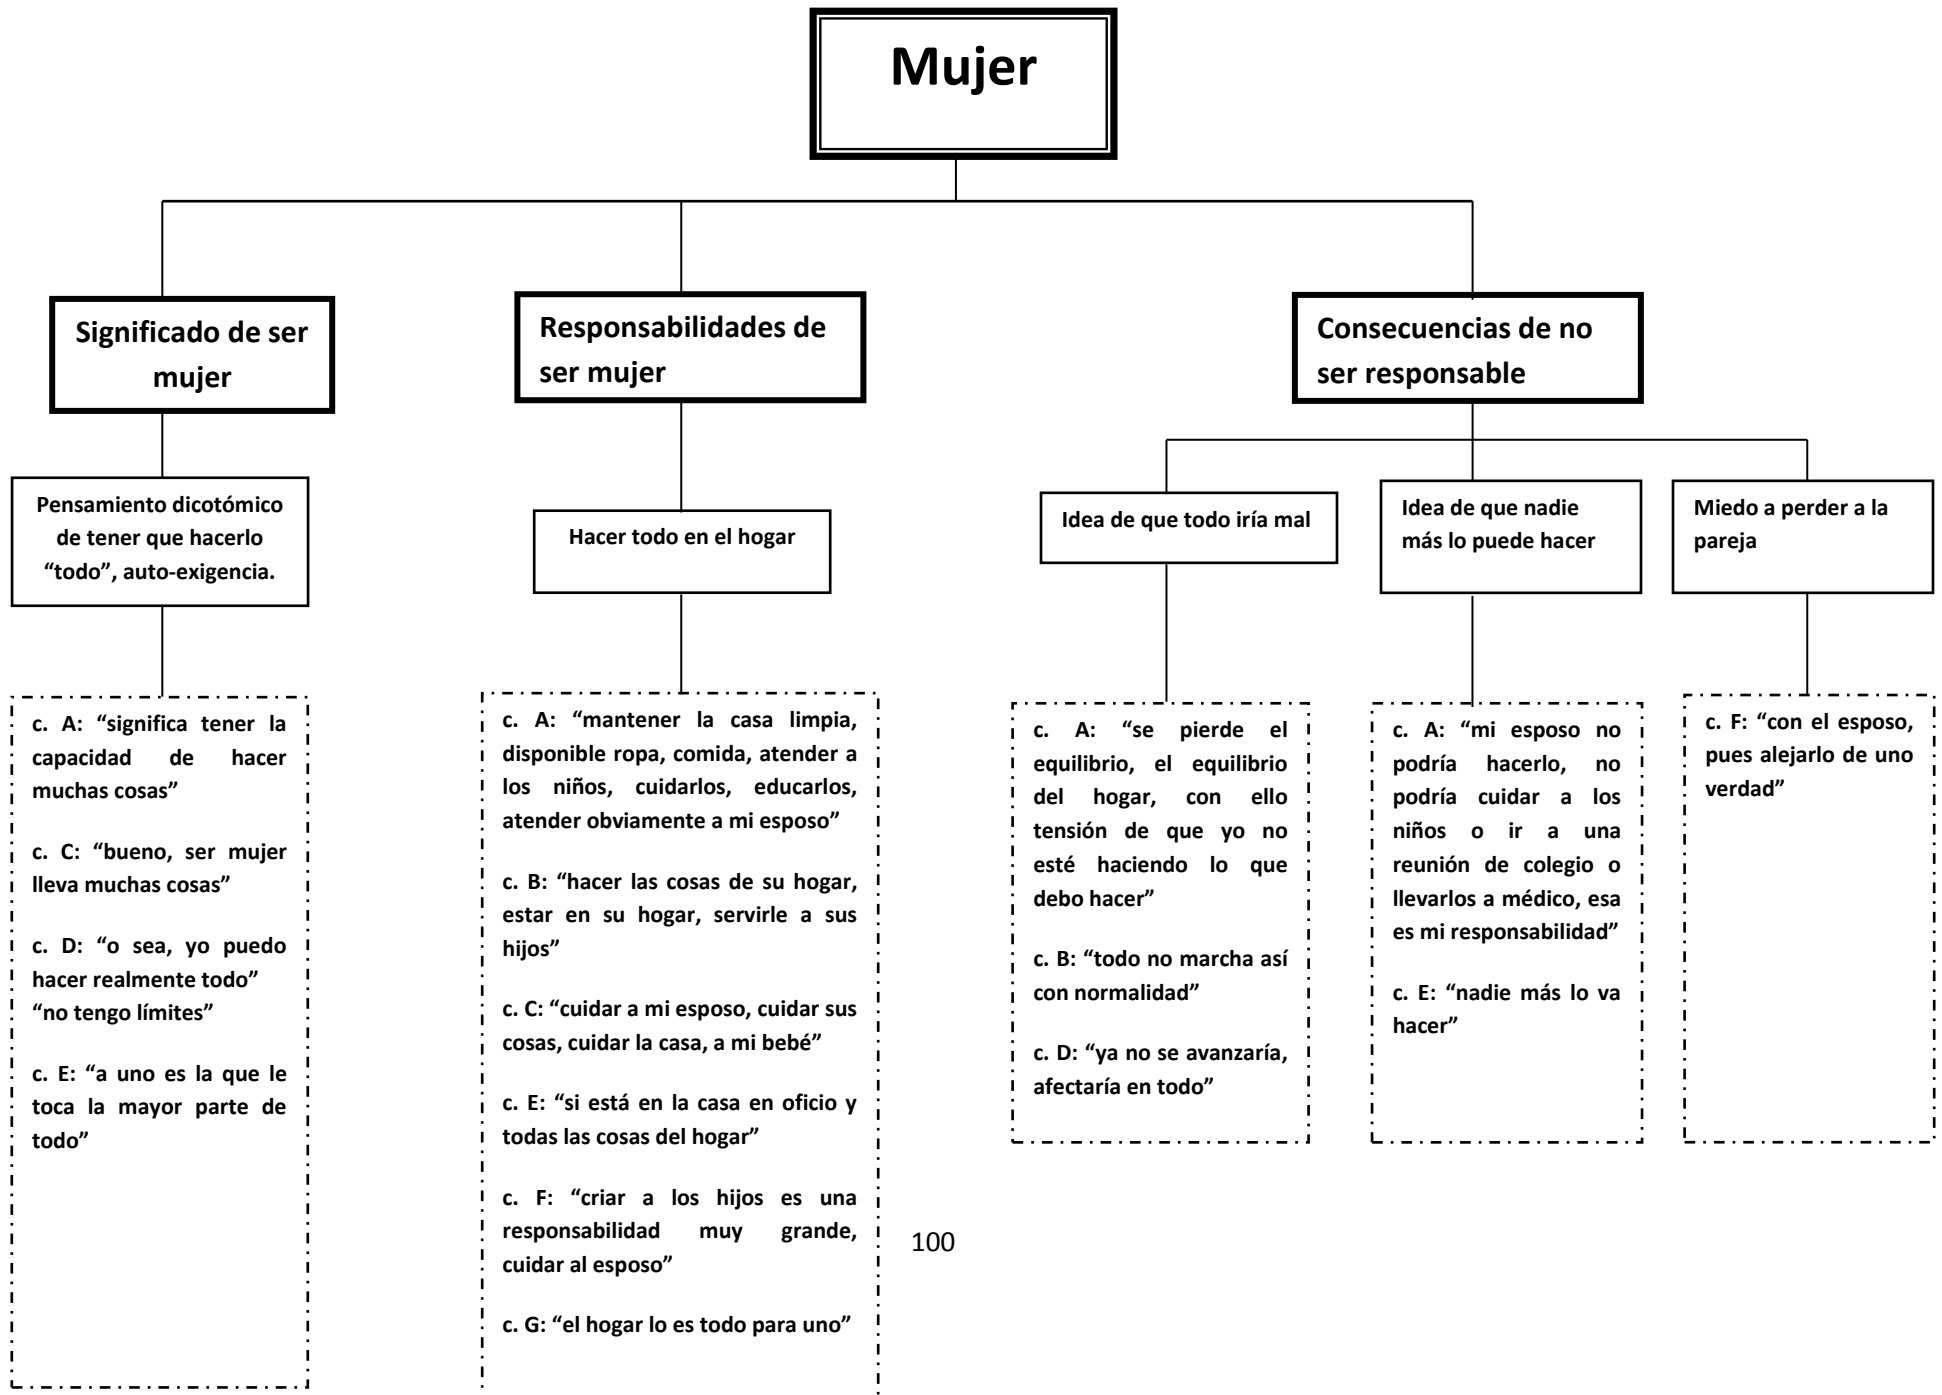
Mujer

Significado de ser mujer

Pensamiento dicotómico de tener que hacerlo "todo", auto-exigencia.

c. A: "significa tener la capacidad de hacer muchas cosas"

c. C: "bueno, ser mujer lleva muchas cosas"

c. D: "o sea, yo puedo hacer realmente todo" "no tengo límites"

c. E: "a uno es la que le toca la mayor parte de todo"

Responsabilidades de ser mujer

Hacer todo en el hogar

c. A: "mantener la casa limpia, disponible ropa, comida, atender a los niños, cuidarlos, educarlos, atender obviamente a mi esposo"

c. B: "hacer las cosas de su hogar, estar en su hogar, servirle a sus hijos"

c. C: "cuidar a mi esposo, cuidar sus cosas, cuidar la casa, a mi bebé"

c. E: "si está en la casa en oficio y todas las cosas del hogar"

c. F: "criar a los hijos es una responsabilidad muy grande, cuidar al esposo"

c. G: "el hogar lo es todo para uno"

Consecuencias de no ser responsable

Idea de que todo iría mal

c. A: "se pierde el equilibrio, el equilibrio del hogar, con ello tensión de que yo no esté haciendo lo que debo hacer"

c. B: "todo no marcha así con normalidad"

c. D: "ya no se avanzaría, afectaría en todo"

Idea de que nadie más lo puede hacer

c. A: "mi esposo no podría hacerlo, no podría cuidar a los niños o ir a una reunión de colegio o llevarlos a médico, esa es mi responsabilidad"

c. E: "nadie más lo va hacer"

Miedo a perder a la pareja

c. F: "con el esposo, pues alejarlo de uno verdad"

100